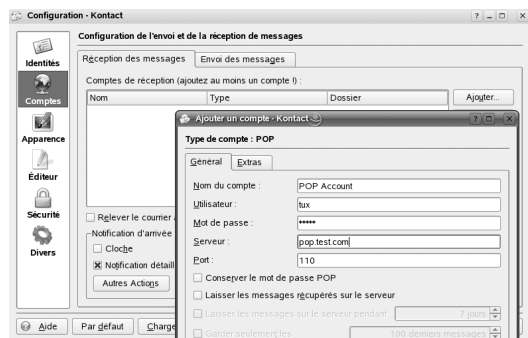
Configuration - Kontact

Configuration de l'envoi et de la réception de messages

Identités

Comptes

Apparence

Éditeur

Sécurité

Divers

Réception des messages | Envoi des messages

Comptes de réception (ajoutez au moins un compte !) :

| Nom | Type | Dossier |
|---|---|---|

Ajouter...

Relever le courrier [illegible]

Notification d'arrivée

Cloche

Notification détaill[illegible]

Autres Actions

Aide | Par défaut | Charge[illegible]

Ajouter un compte - Kontact

Type de compte : POP

General | Extras

Nom du compte : POP Account

Utilisateur : tux

Mot de passe : *****

Serveur : pop.test.com

Port : 110

Conserver le mot de passe POP

Laisser les messages récupérés sur le serveur

Laisser les messages sur le serveur pendant 7 jours

Garder seulement les 100 derniers messages